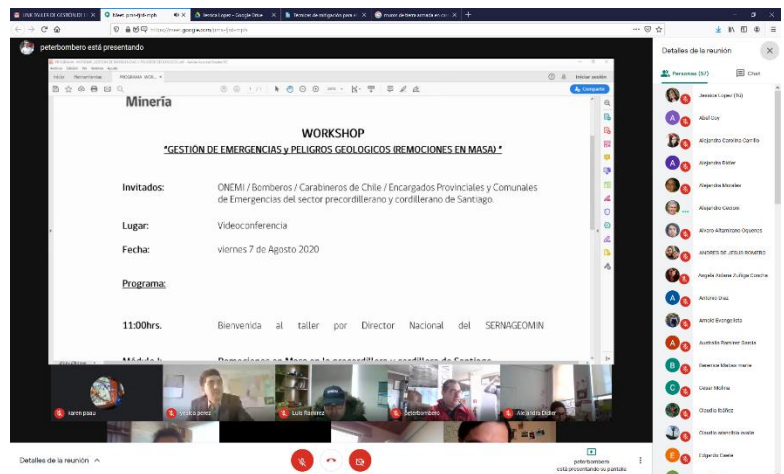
peterbombero está presentando

Minería

WORKSHOP
"GESTIÓN DE EMERGENCIAS y PELIGROS GEOLOGICOS (REMOCIONES EN MASA)"

Invitados: ONEMI / Bomberos / Carabineros de Chile / Encargados Provinciales y Comunales de Emergencias del sector precordillerano y cordillerano de Santiago.

Lugar: Videoconferencia

Fecha: viernes 7 de Agosto 2020

Programa:

11:00hrs. Bienvenida al taller por Director Nacional del SERNAGEOMIN

Detalles de la reunión

Personas (57)

Chat

Jessica Lopez (Tú)

Abel Gov

Alejandro Carrillo Carrillo

Alejandra Didier

Alejandro Morales

Alejandro Castro

Alvaro Altamirano Oquendo

ANDRES DE JESUS ROMERO

Angela Aldana Zuñiga Conche

Antonio Diaz

Arnold Evangelista

Aurelio Ramirez Garcia

Berenice Mateo maria

Cesar Molina

Claudio Bañez

Claudio almonicia arakis

Edgardo Coeto

karen paau

yessica perez

Luis Ramirez

peterbombero

Alejandra Didier

Detalles de la reunión

peterbombero está presentando su pantalla